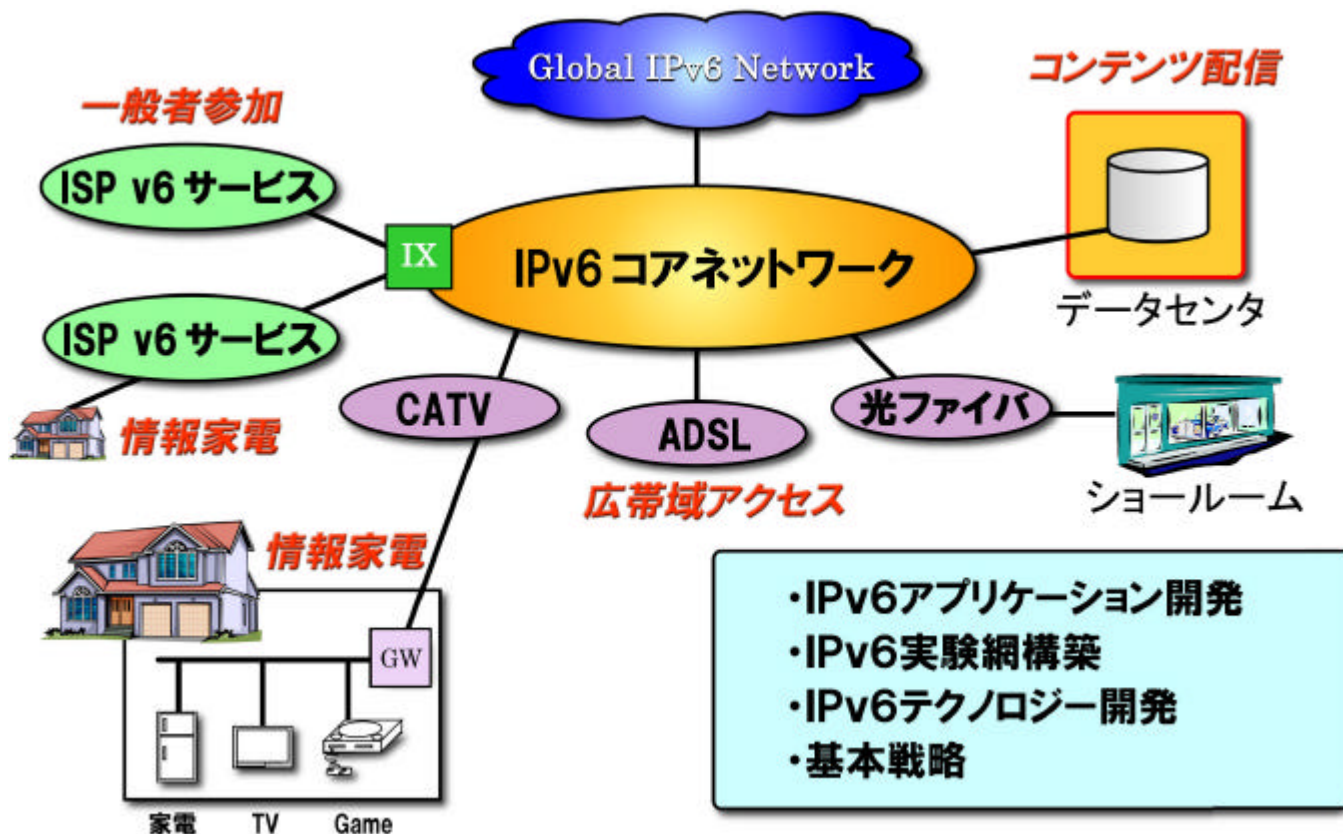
Global IPv6 Network

コンテンツ配信

一般者参加

ISP v6 サービス

IX

IPv6 コアネットワーク

データセンタ

ISP v6 サービス

情報家電

CATV

ADSL

光ファイバ

ショールーム

広帯域アクセス

情報家電

GW

家電 TV Game

・IPv6アプリケーション開発
・IPv6実験網構築
・IPv6テクノロジー開発
・基本戦略